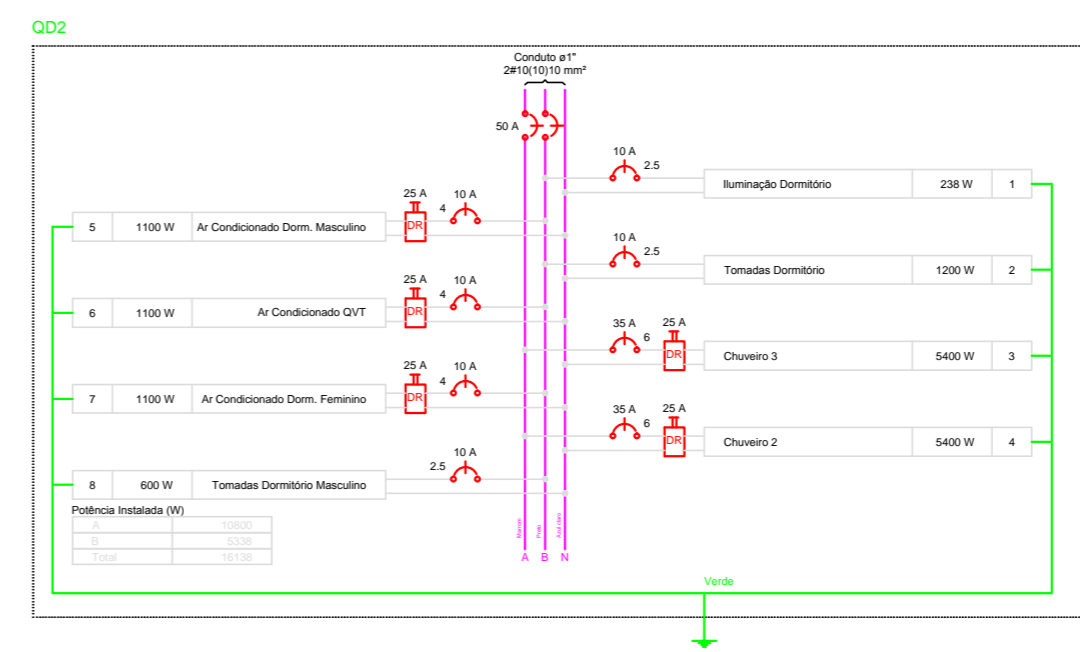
QD2

Conduto ø1"
2#10(10)10 mm²

50 A

10 A
2.5

| Iluminação Dormitório | 238 W | 1 |
|---|---|---|

| 5 | 1100 W | Ar Condicionado Dorm. Masculino |
|---|---|---|

25 A
DR
10 A
4

10 A
2.5

| Tomadas Dormitório | 1200 W | 2 |
|---|---|---|

| 6 | 1100 W | Ar Condicionado QVT |
|---|---|---|

25 A
DR
10 A
4

35 A
6
25 A
DR

| Chuveiro 3 | 5400 W | 3 |
|---|---|---|

| 7 | 1100 W | Ar Condicionado Dorm. Feminino |
|---|---|---|

25 A
DR
10 A
4

35 A
6
25 A
DR

| Chuveiro 2 | 5400 W | 4 |
|---|---|---|

10 A
2.5

| 8 | 600 W | Tomadas Dormitório Masculino |
|---|---|---|

Potência Instalada (W)

| A | 10800 |
|---|---|
| B | 5338 |
| Total | 16138 |

Marrom
Preto
Azul claro
A B N

Verde